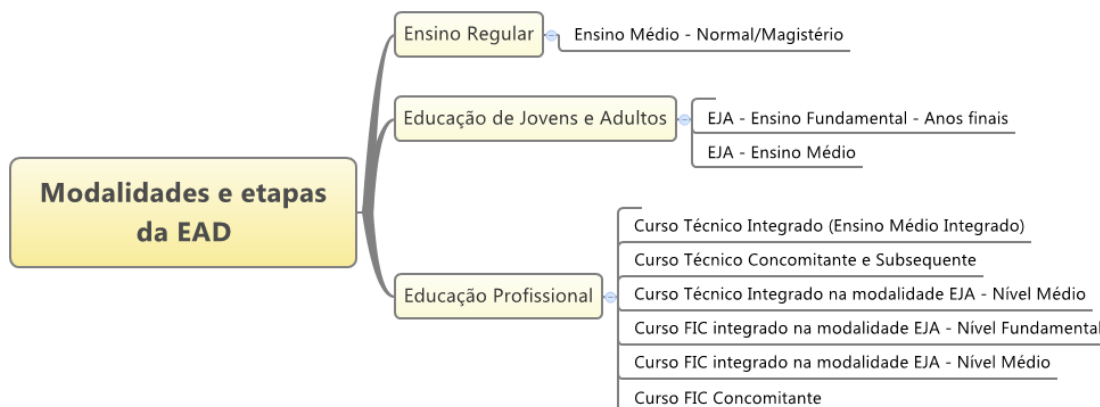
Modalidades e etapas da EAD

Ensino Regular

Ensino Médio - Normal/Magistério

Educação de Jovens e Adultos

EJA - Ensino Fundamental - Anos finais

EJA - Ensino Médio

Educação Profissional

Curso Técnico Integrado (Ensino Médio Integrado)

Curso Técnico Concomitante e Subsequente

Curso Técnico Integrado na modalidade EJA - Nível Médio

Curso FIC integrado na modalidade EJA - Nível Fundamental

Curso FIC integrado na modalidade EJA - Nível Médio

Curso FIC Concomitante